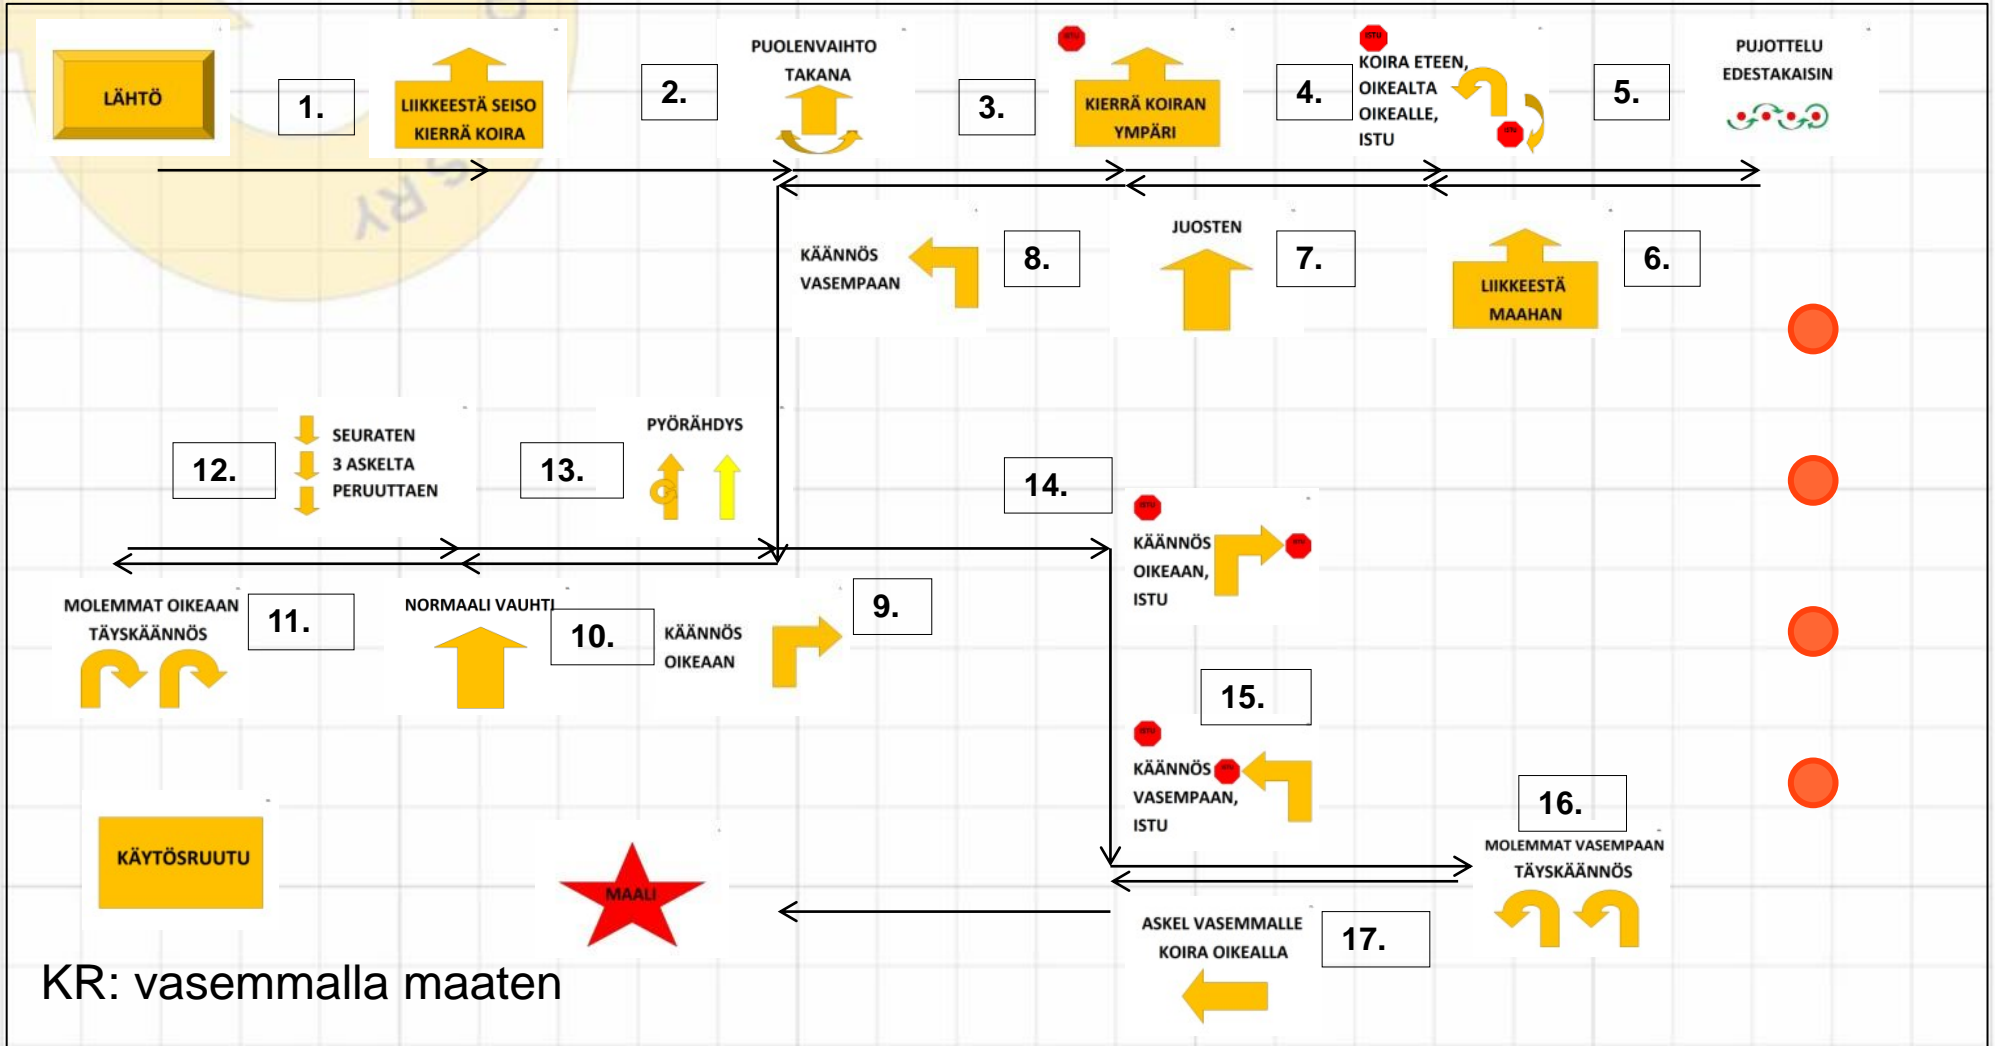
LÄHTÖ

1.

LIIKKEESTÄ SEISO KIERRÄ KOIRA

2.

PUOLENVAIHTO TAKANA

3.

ISTU

KIERRÄ KOIRAN YMPÄRI

4.

ISTU

KOIRA ETEEN, OIKEALTA OIKEALLE, ISTU

ISTU

5.

PUJOTTELU EDESTAKAISIN

8.

KÄÄNNÖS VASEMPAAN

JUOSTEN

7.

LIIKKEESTÄ MAAHAN

6.

12.

SEURATEN 3 ASKELTA PERUUTTAEN

13.

PYÖRÄHDYS

14.

ISTU

KÄÄNNÖS OIKEAAN, ISTU

ISTU

MOLEMMAT OIKEAAN TÄYSKÄÄNNÖS

11.

NORMAALI VAUHTI

10.

KÄÄNNÖS OIKEAAN

9.

15.

ISTU

KÄÄNNÖS VASEMPAAN, ISTU

ISTU

16.

MOLEMMAT VASEMPAAN TÄYSKÄÄNNÖS

KÄYTÖSRUUTU

MAALI

ASKEL VASEMMALLE KOIRA OIKEALLA

17.

KR: vasemmalla maaten